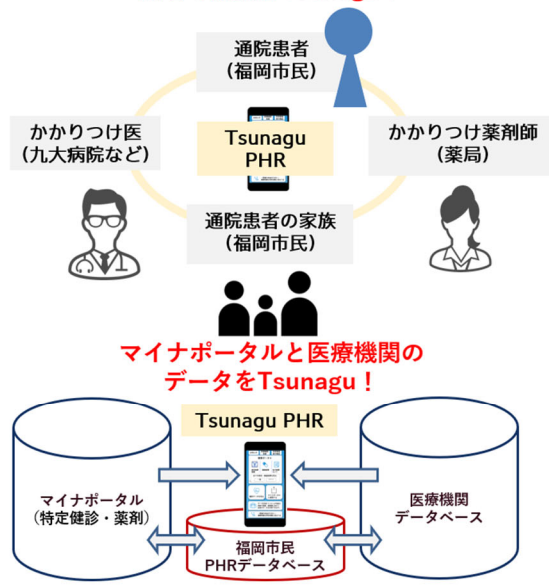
通院患者
（福岡市民）

かかりつけ医
（九大病院など）

Tsunagu
PHR

かかりつけ薬剤師
（薬局）

通院患者の家族
（福岡市民）

マイナポータルと医療機関の
データをTsunagu！

Tsunagu PHR

マイナポータル
（特定健診・薬剤）

医療機関
データベース

福岡市民
PHRデータベース